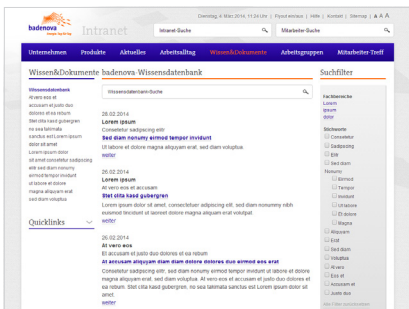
badenova
Intranet

Dienstag, 4. März 2014, 11:24 Uhr | Passat entrance | Hilfe | Kontakt | Sitemap | A A A

Intranet-Suche
Mitarbeiter-Suche

Unternehmen | Produkte | Aktuelles | Arbeitsalltag | Wissen&Dokumente | Arbeitsgruppen | Mitarbeiter-Treff

Wissen&Dokumente

Wissensdatenbank
At vero eos et
accusam et justo duo
dolores et ea rebum
Stet clita kasd gubergren
no sea takimata
sanctus est Lorem ipsum
dolor sit amet
Lorem ipsum dolor
sit amet consetetur sadipscing
elitr sed diam nonumy
eirmod tempor invidunt
ut labore et dolore
magna aliquyam erat
sed diam voluptua

Quicklinks

badenova-Wissensdatenbank

Wissensdatenbank-Suche

26.02.2014
Lorem ipsum
Consetetur sadipscing elitr
Sed diam nonumy eirmod tempor invidunt
Ut labore et dolore magna aliquyam erat, sed diam voluptua.
weiter

26.02.2014
Lorem ipsum
At vero eos et accusam
Stet clita kasd gubergren
Lorem ipsum dolor sit amet, consectetur sadipscing elitr, sed diam nonumy eirmod tempor invidunt ut labore et dolore magna aliquyam erat volutpat.
weiter

26.02.2014
At vero eos
Et accusam et justo duo dolores et ea rebum
Et accusam aliquyam diam dolore dolores duo eirmod eos erat
Consetetur sadipscing elitr, sed diam nonumy eirmod tempor invidunt ut labore et dolore magna aliquyam erat, sed diam voluptua. At vero eos et accusam et justo duo dolores et ea rebum. Stet clita kasd gubergren, no sea takimata sanctus est Lorem ipsum dolor sit amet.
weiter

Suchfilter

Fachbereiche
Lorem
ipsum
dolor

Stichworte
Consetetur
Sadipscing
Elitr
Sed diam
Nonumy
Eirmod
Tempor
Invidunt
Ut labore
Et dolore
Magna
Aliquyam
Erat
Sed diam
Voluptua
At vero
Eos et
Accusam et
Justo duo
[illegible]